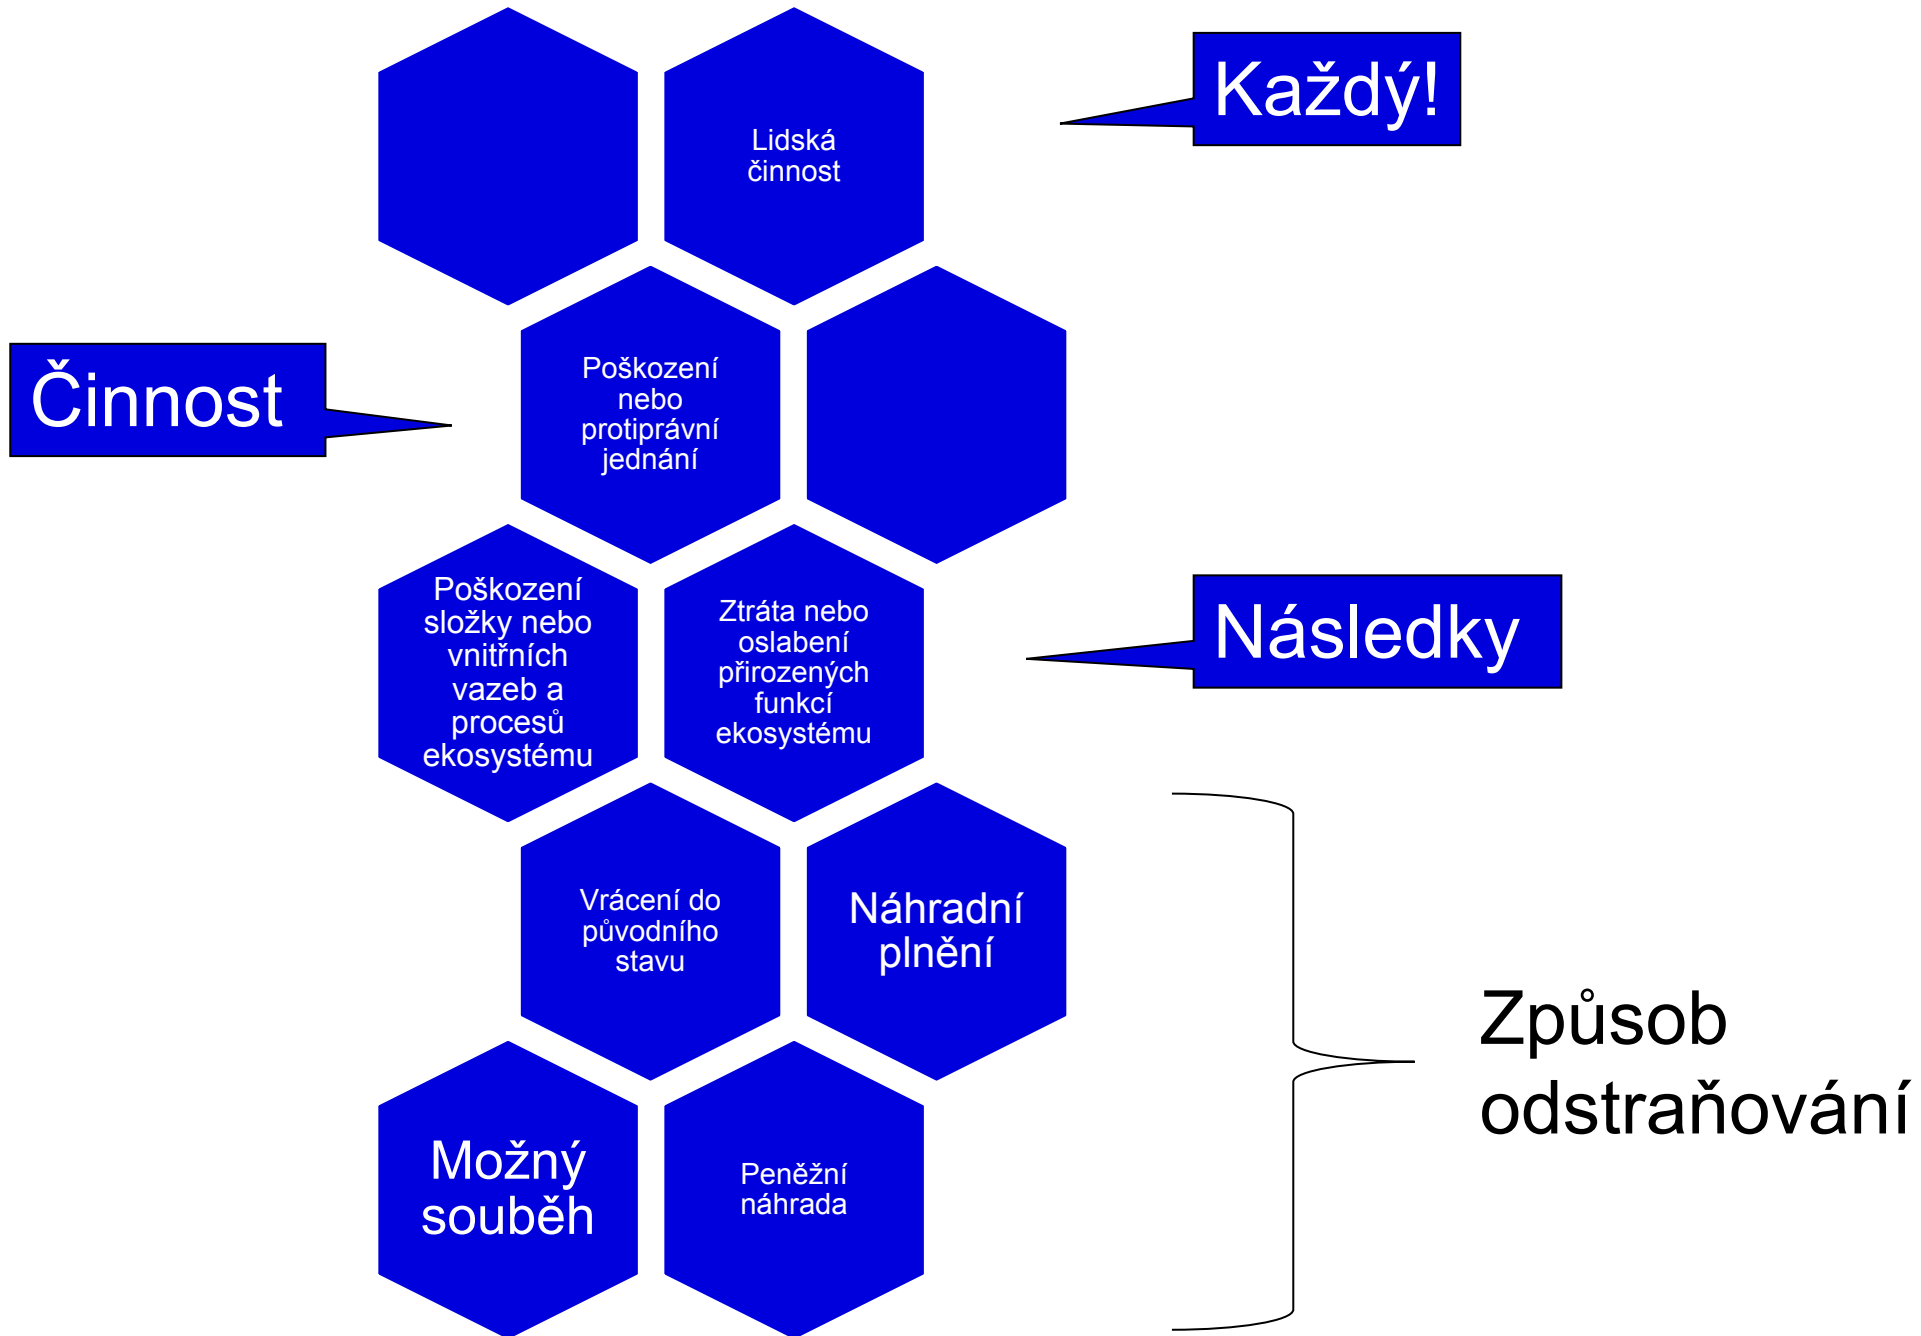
Lidská činnost

Každý!

Činnost

Poškození nebo protiprávní jednání

Poškození složky nebo vnitřních vazeb a procesů ekosystému

Ztráta nebo oslabení přirozených funkcí ekosystému

Následky

Vrácení do původního stavu

Náhradní plnění

Způsob odstraňování

Možný souběh

Peněžní náhrada